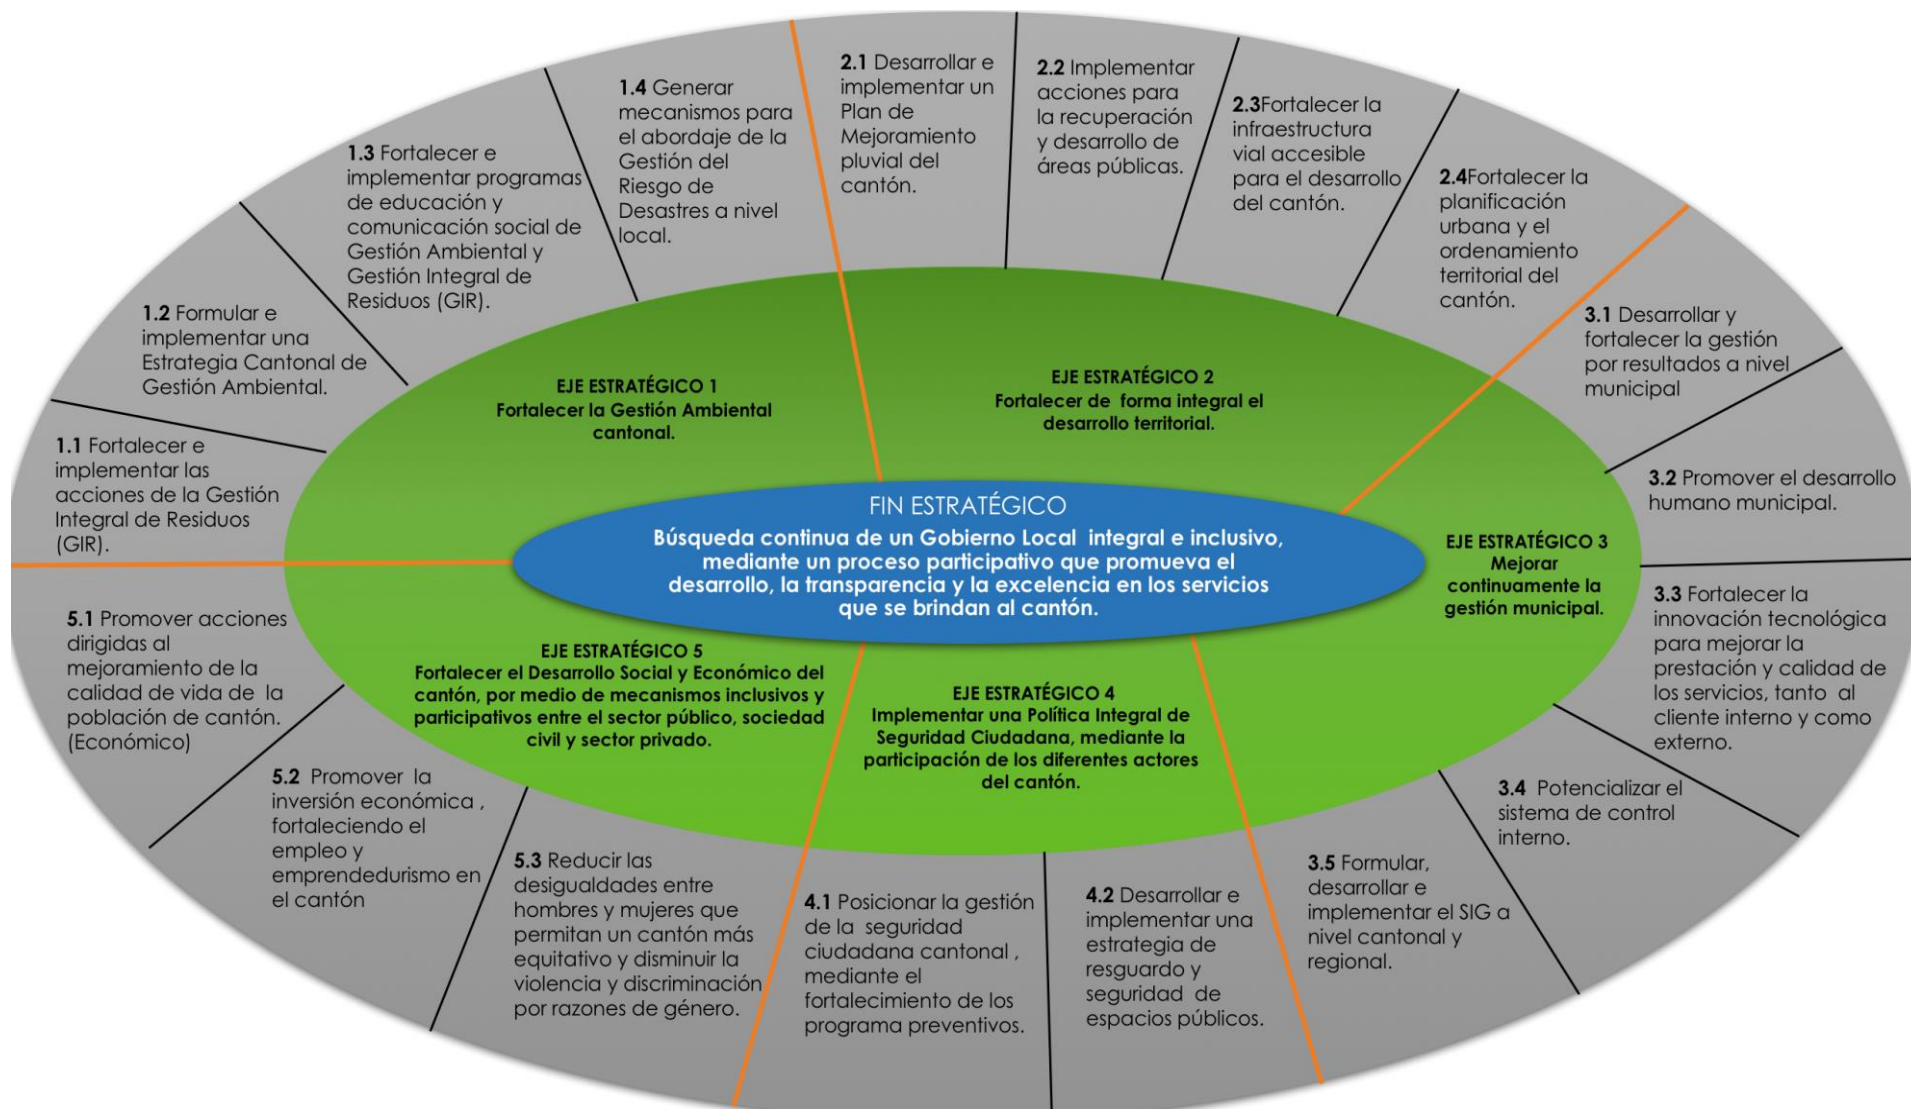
FIN ESTRATÉGICO
Búsqueda continua de un Gobierno Local integral e inclusivo, mediante un proceso participativo que promueva el desarrollo, la transparencia y la excelencia en los servicios que se brindan al cantón.

EJE ESTRATÉGICO 1
Fortalecer la Gestión Ambiental cantonal.

1.1 Fortalecer e implementar las acciones de la Gestión Integral de Residuos (GIR).

1.2 Formular e implementar una Estrategia Cantonal de Gestión Ambiental.

1.3 Fortalecer e implementar programas de educación y comunicación social de Gestión Ambiental y Gestión Integral de Residuos (GIR).

1.4 Generar mecanismos para el abordaje de la Gestión del Riesgo de Desastres a nivel local.

EJE ESTRATÉGICO 2
Fortalecer de forma integral el desarrollo territorial.

2.1 Desarrollar e implementar un Plan de Mejoramiento pluvial del cantón.

2.2 Implementar acciones para la recuperación y desarrollo de áreas públicas.

2.3Fortalecer la infraestructura vial accesible para el desarrollo del cantón.

2.4Fortalecer la planificación urbana y el ordenamiento territorial del cantón.

EJE ESTRATÉGICO 3
Mejorar continuamente la gestión municipal.

3.1 Desarrollar y fortalecer la gestión por resultados a nivel municipal

3.2 Promover el desarrollo humano municipal.

3.3 Fortalecer la innovación tecnológica para mejorar la prestación y calidad de los servicios, tanto al cliente interno y como externo.

3.4 Potencializar el sistema de control interno.

3.5 Formular, desarrollar e implementar el SIG a nivel cantonal y regional.

EJE ESTRATÉGICO 4
Implementar una Política Integral de Seguridad Ciudadana, mediante la participación de los diferentes actores del cantón.

4.1 Posicionar la gestión de la seguridad ciudadana cantonal , mediante el fortalecimiento de los programa preventivos.

4.2 Desarrollar e implementar una estrategia de resguardo y seguridad de espacios públicos.

EJE ESTRATÉGICO 5
Fortalecer el Desarrollo Social y Económico del cantón, por medio de mecanismos inclusivos y participativos entre el sector público, sociedad civil y sector privado.

5.1 Promover acciones dirigidas al mejoramiento de la calidad de vida de la población de cantón. (Económico)

5.2 Promover la inversión económica , fortaleciendo el empleo y emprendedurismo en el cantón

5.3 Reducir las desigualdades entre hombres y mujeres que permitan un cantón más equitativo y disminuir la violencia y discriminación por razones de género.